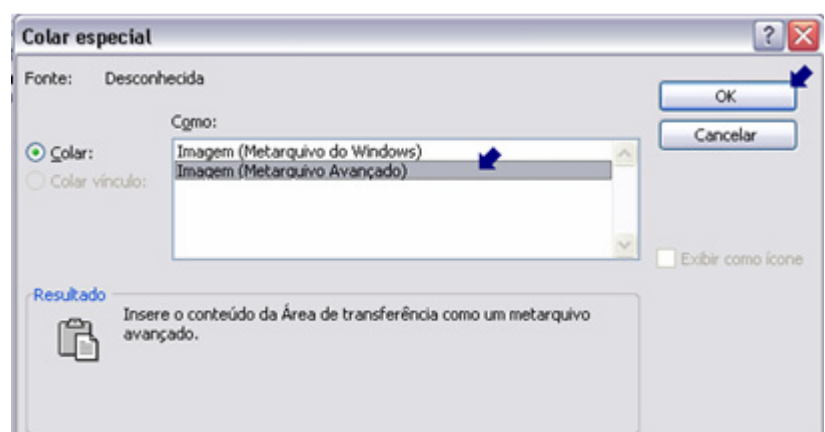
Colar especial

?

Fonte: Desconhecida

Como:

Colar:

Colar vínculo:

Imagem (Metarquivo do Windows)
Imagem (Metarquivo Avançado)

OK

Cancelar

Exibir como ícone

Resultado

Insere o conteúdo da Área de transferência como um metarquivo avançado.